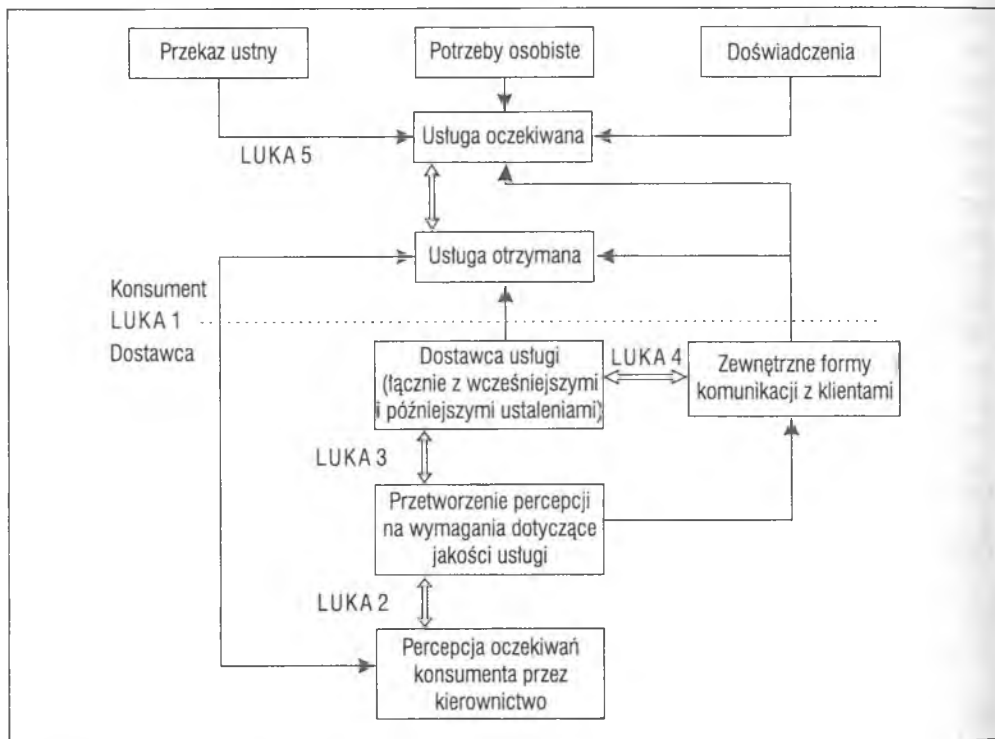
Przekaz ustny

Potrzeby osobiste

Doświadczenia

Usługa oczekiwana

LUKA 5

Usługa otrzymana

Konsument

LUKA 1

Dostawca

Dostawca usługi (łącznie z wcześniejszymi i późniejszymi ustaleniami)

LUKA 4

Zewnętrzne formy komunikacji z klientami

LUKA 3

Przetworzenie percepcji na wymagania dotyczące jakości usługi

LUKA 2

Percepcja oczekiwań konsumenta przez kierownictwo